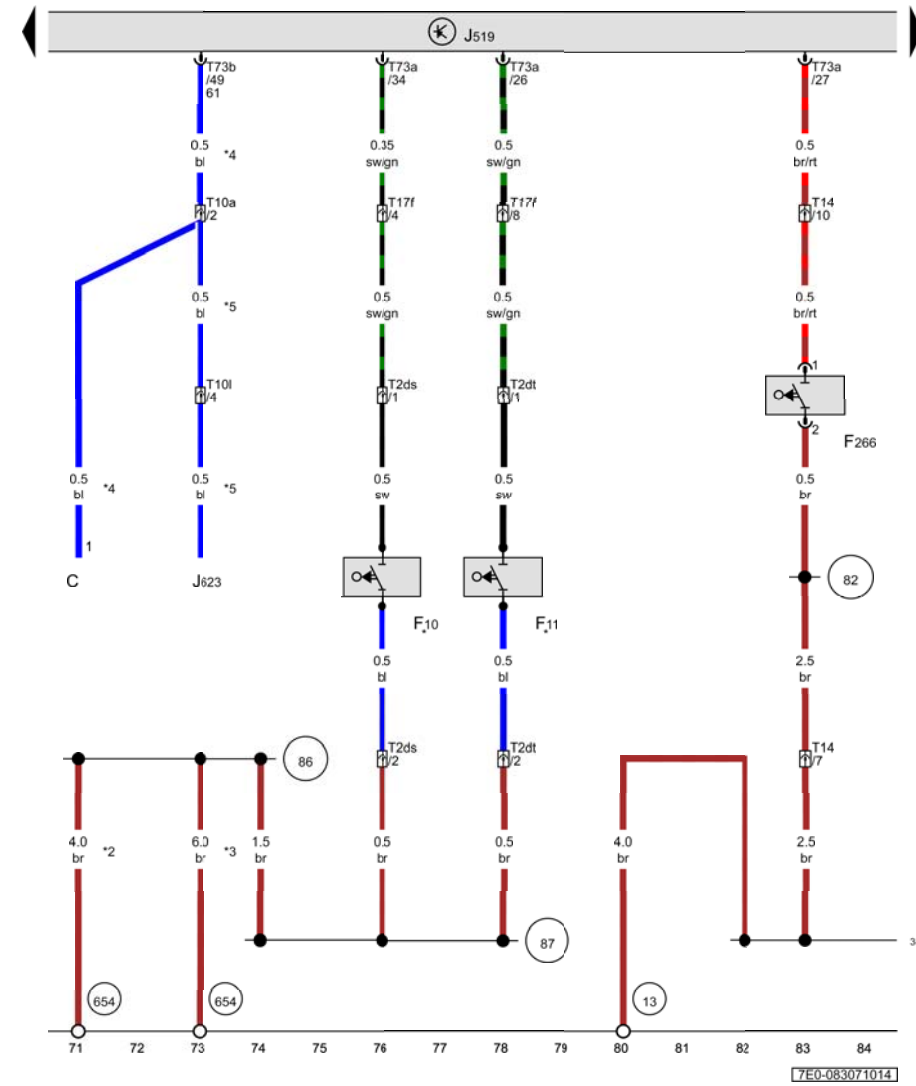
J519

T73b /49 61
0.5 bl *4
T10a /2
0.5 bl *5
T10l /4
0.5 bl *5
J623

0.5 bl *4
1
C

T73a /34
0.35 sw/gn
T17f /4
0.5 sw/gn
T2ds /1
0.5 sw
F10
0.5 bl
T2ds /2
0.5 br

T73a /26
0.5 sw/gn
T17f /8
0.5 sw/gn
T2dt /1
0.5 sw
F11
0.5 bl
T2dt /2
0.5 br

T73a /27
0.5 br/rt
T14 /10
0.5 br/rt
1
2
F266
0.5 br
82
2.5 br
T14 /7
2.5 br

86
4.0 br *2
6.0 br *3
1.5 br
87
4.0 br
3
654
654
13

71 72 73 74 75 76 77 78 79 80 81 82 83 84

7E0-083071014